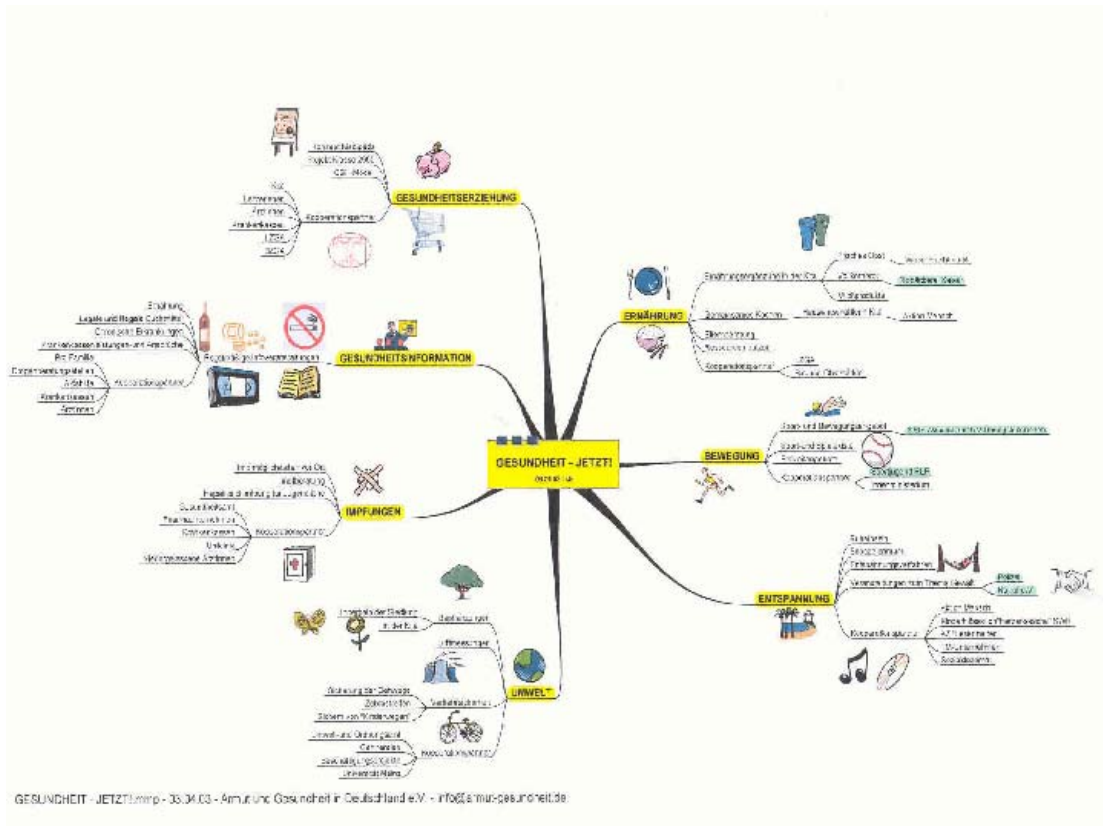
GESUNDHEIT - JETZT!

GESUNDHEITSERZIEHUNG
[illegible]
Projekt Klasse 2000
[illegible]
Kooperationspartner
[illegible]
Lehrer
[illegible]
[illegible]
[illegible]
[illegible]

GESUNDHEITSINFORMATION
Ernährung
Legale und illegale Suchtmittel
Chronische Erkrankungen
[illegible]
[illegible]
Pro Familia
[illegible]
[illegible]
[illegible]
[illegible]
Kooperationspartner

IMPFUNGEN
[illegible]
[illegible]
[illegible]
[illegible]
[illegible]
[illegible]
Kooperationspartner

UMWELT
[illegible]
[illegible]
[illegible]
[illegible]
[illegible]
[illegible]
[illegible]
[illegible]
Kooperationspartner
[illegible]
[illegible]
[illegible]
Universität Mainz

ERNÄHRUNG
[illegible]
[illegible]
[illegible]
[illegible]
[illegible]
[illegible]
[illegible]
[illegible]
Kooperationspartner
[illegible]

BEWEGUNG
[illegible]
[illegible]
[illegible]
Kooperationspartner
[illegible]
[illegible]

ENTSPANNUNG
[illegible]
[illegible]
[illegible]
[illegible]
Polizei
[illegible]
Kooperationspartner
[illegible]
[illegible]
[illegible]
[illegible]

GESUNDHEIT - JETZT!.mmp - 03.04.03 - Armut und Gesundheit in Deutschland e.V. - info@armut-gesundheit.de